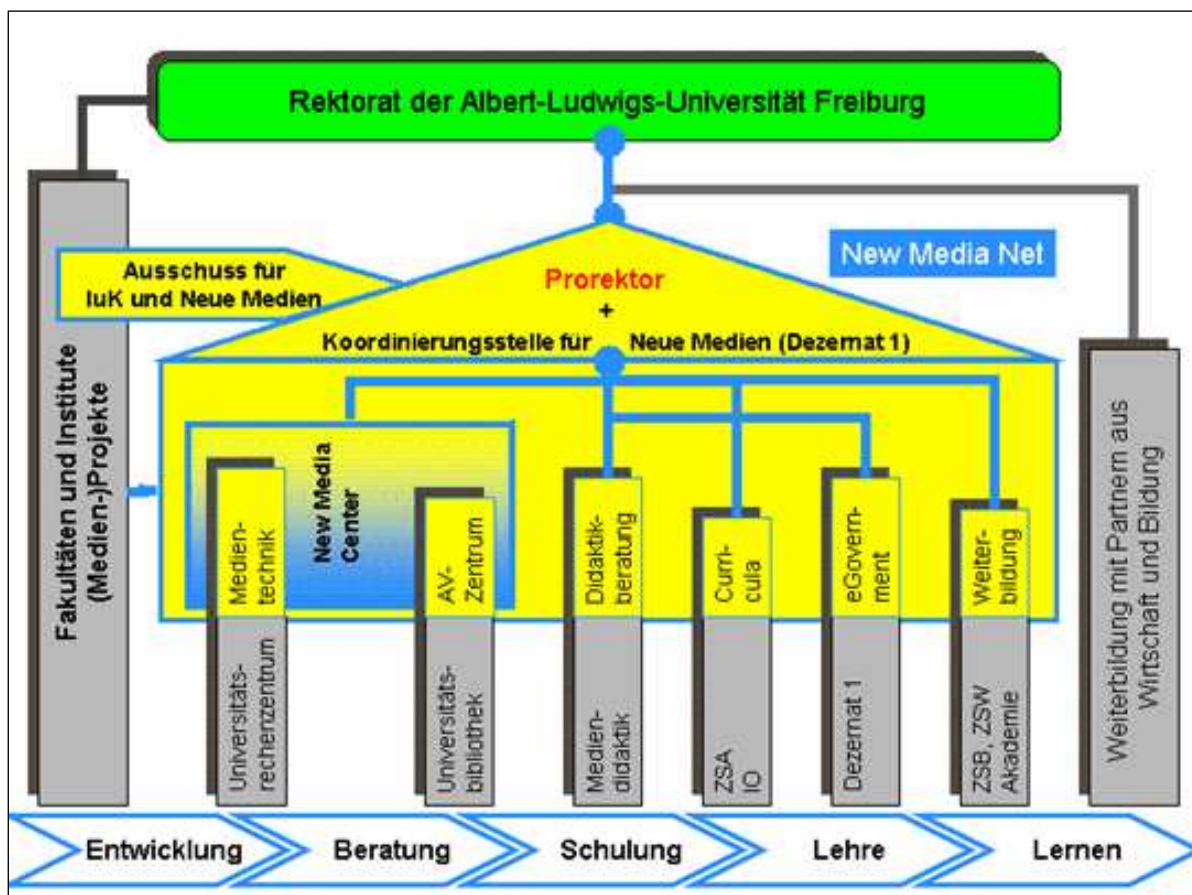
Rektorat der Albert-Ludwigs-Universität Freiburg

New Media Net

Ausschuss für IuK und Neue Medien

Prorektor
+
Koordinierungsstelle für Neue Medien (Dezernat 1)

Fakultäten und Institute (Medien-)Projekte

New Media Center

Medientechnik

Universitätsrechenzentrum

AV-Zentrum

Universitätsbibliothek

Didaktikberatung

Mediendidaktik

Curricula

ZSA IO

eGovernment

Dezernat 1

Weiterbildung

ZSB, ZSW Akademie

Weiterbildung mit Partnern aus Wirtschaft und Bildung

Entwicklung
Beratung
Schulung
Lehre
Lernen